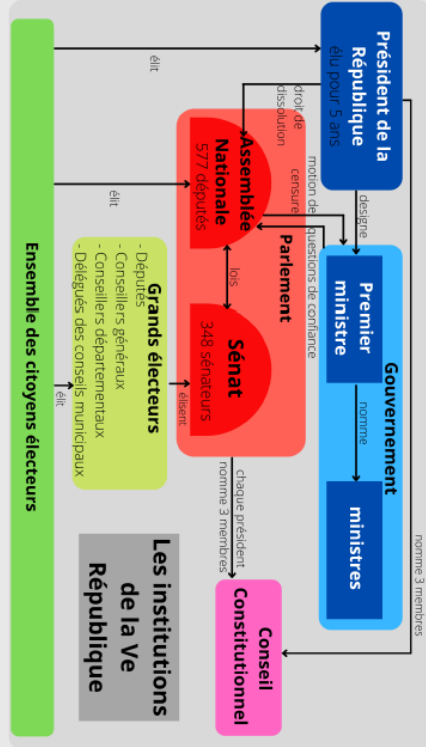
Président de la République
élu pour 5 ans

élit

droit de dissolution

nomme 3 membres

désigne

motion de censure

questions de confiance

Assemblée Nationale
577 députés

élit

Parlement

lois

Sénat
348 sénateurs

élisent

Gouvernement

Premier ministre

nomme

ministres

Grands électeurs
- Députés
- Conseillers généraux
- Conseillers départementaux
- Délégués des conseils municipaux

élit

chaque président nomme 3 membres

Conseil Constitutionnel

Ensemble des citoyens électeurs

Les institutions de la Ve République